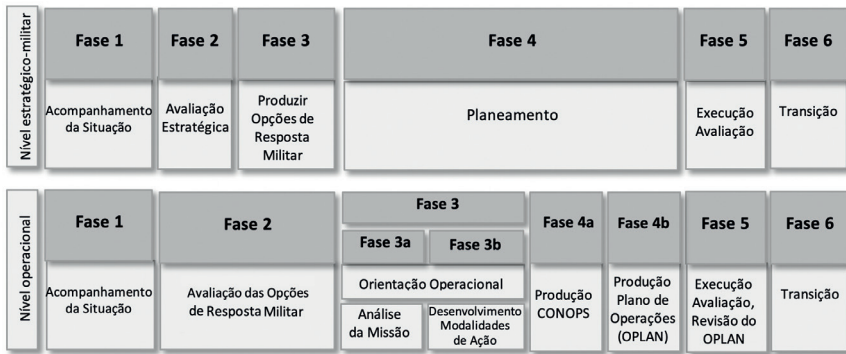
Nível estratégico-militar

| Fase 1 | Fase 2 | Fase 3 | Fase 4 | Fase 5 | Fase 6 |
|---|---|---|---|---|---|
| Acompanhamento da Situação | Avaliação Estratégica | Produzir Opções de Resposta Militar | Planeamento | Execução Avaliação | Transição |

Nível operacional

| Fase 1 | Fase 2 | Fase 3 | | Fase 4a | Fase 4b | Fase 5 | Fase 6 |
|---|---|---|---|---|---|---|---|
| | | Fase 3a | Fase 3b | | | | |
| Acompanhamento da Situação | Avaliação das Opções de Resposta Militar | Orientação Operacional | | Produção CONOPS | Produção Plano de Operações (OPLAN) | Execução Avaliação, Revisão do OPLAN | Transição |
| | | Análise da Missão | Desenvolvimento Modalidades de Ação | | | | |